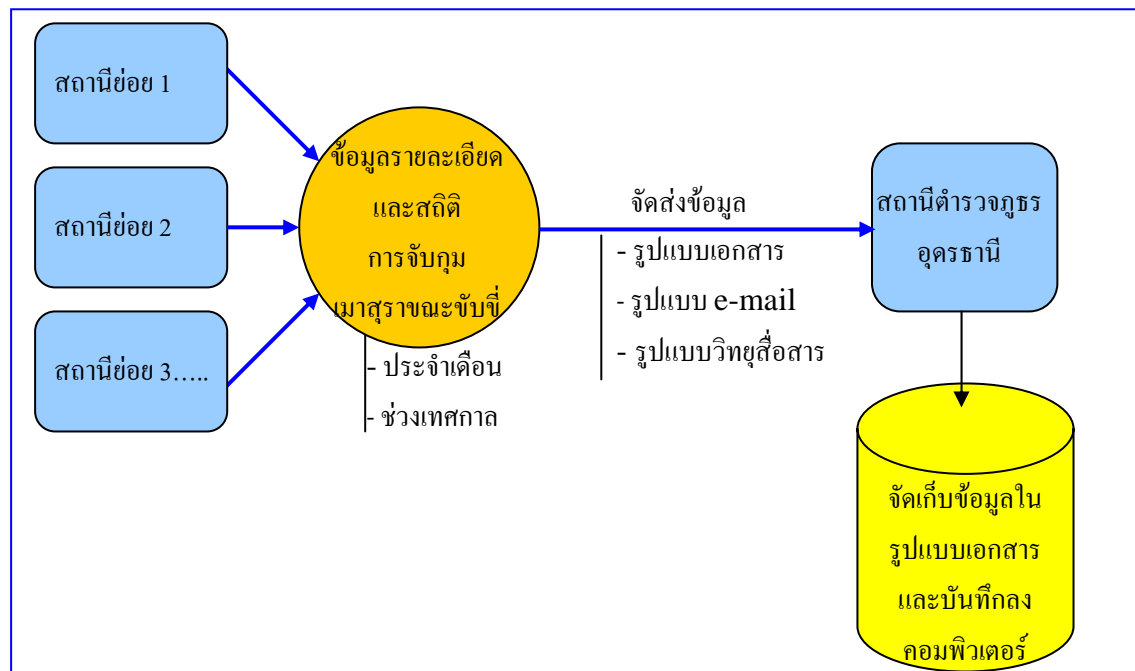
สถานีย่อย 1

สถานีย่อย 2

สถานีย่อย 3…..

ข้อมูลรายละเอียด และสถิติ การจับกุม เมาสุราขณะขับขี่

- ประจำเดือน

- ช่วงเทศกาล

จัดส่งข้อมูล

- รูปแบบเอกสาร

- รูปแบบ e-mail

- รูปแบบวิทยุสื่อสาร

สถานีตำรวจภูธร อุดรธานี

จัดเก็บข้อมูลใน รูปแบบเอกสาร และบันทึกลง คอมพิวเตอร์